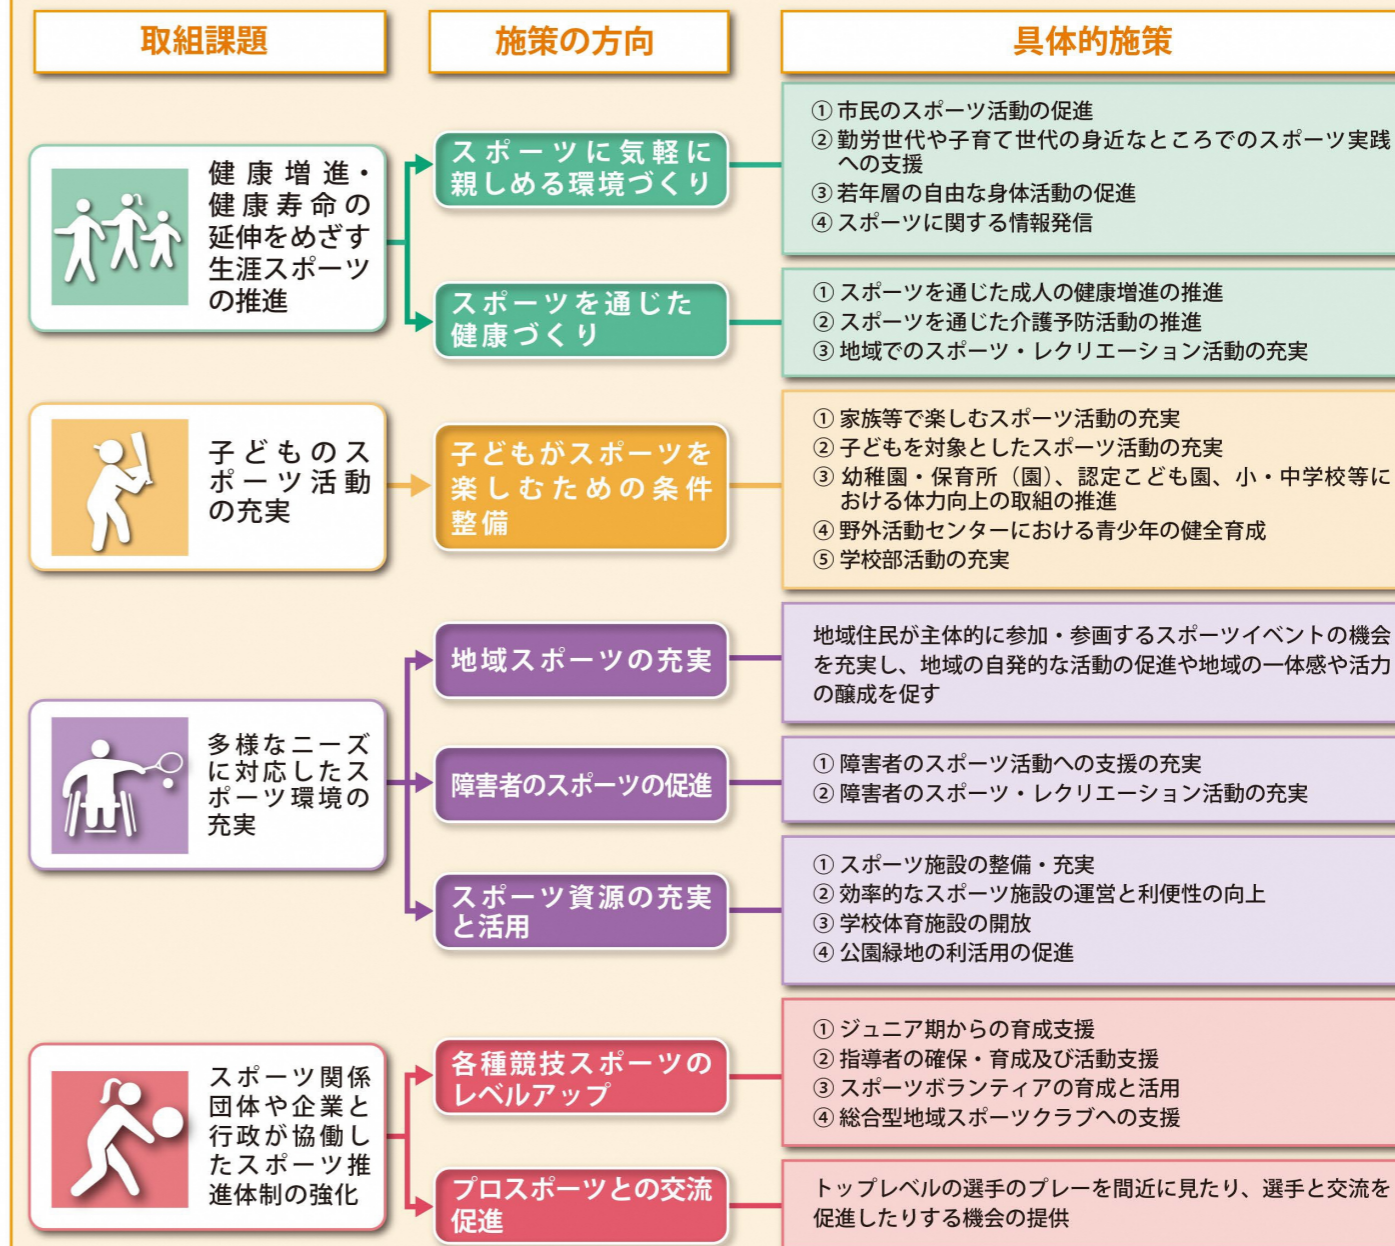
取組課題

施策の方向

具体的施策

健康増進・健康寿命の延伸をめざす生涯スポーツの推進

スポーツに気軽に親しめる環境づくり

① 市民のスポーツ活動の促進
② 勤労世代や子育て世代の身近なところでのスポーツ実践への支援
③ 若年層の自由な身体活動の促進
④ スポーツに関する情報発信

スポーツを通じた健康づくり

① スポーツを通じた成人の健康増進の推進
② スポーツを通じた介護予防活動の推進
③ 地域でのスポーツ・レクリエーション活動の充実

子どものスポーツ活動の充実

子どもがスポーツを楽しむための条件整備

① 家族等で楽しむスポーツ活動の充実
② 子どもを対象としたスポーツ活動の充実
③ 幼稚園・保育所（園）、認定こども園、小・中学校等における体力向上の取組の推進
④ 野外活動センターにおける青少年の健全育成
⑤ 学校部活動の充実

多様なニーズに対応したスポーツ環境の充実

地域スポーツの充実

地域住民が主体的に参加・参画するスポーツイベントの機会を充実し、地域の自発的な活動の促進や地域の一体感や活力の醸成を促す

障害者のスポーツの促進

① 障害者のスポーツ活動への支援の充実
② 障害者のスポーツ・レクリエーション活動の充実

スポーツ資源の充実と活用

① スポーツ施設の整備・充実
② 効率的なスポーツ施設の運営と利便性の向上
③ 学校体育施設の開放
④ 公園緑地の利活用の促進

スポーツ関係団体や企業と行政が協働したスポーツ推進体制の強化

各種競技スポーツのレベルアップ

① ジュニア期からの育成支援
② 指導者の確保・育成及び活動支援
③ スポーツボランティアの育成と活用
④ 総合型地域スポーツクラブへの支援

プロスポーツとの交流促進

トップレベルの選手のプレーを間近に見たり、選手と交流を促進したりする機会の提供